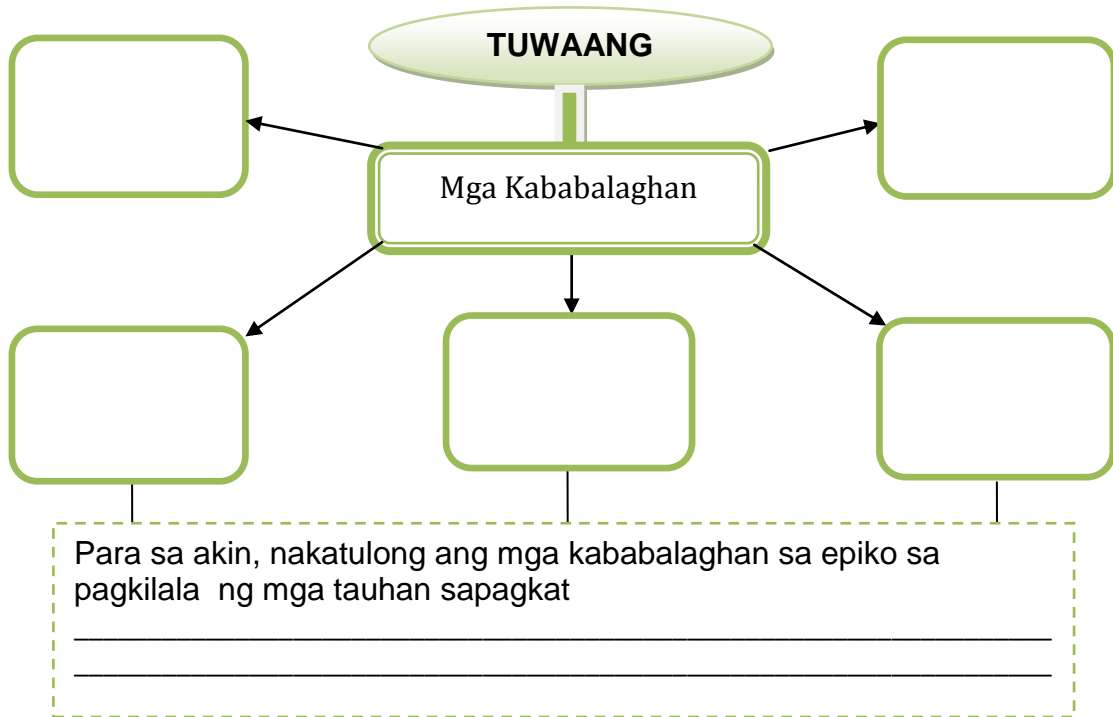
TUWAANG

Mga Kababalaghan

Para sa akin, nakatulong ang mga kababalaghan sa epiko sa pagkilala ng mga tauhan sapagkat
______________________________________________________
______________________________________________________